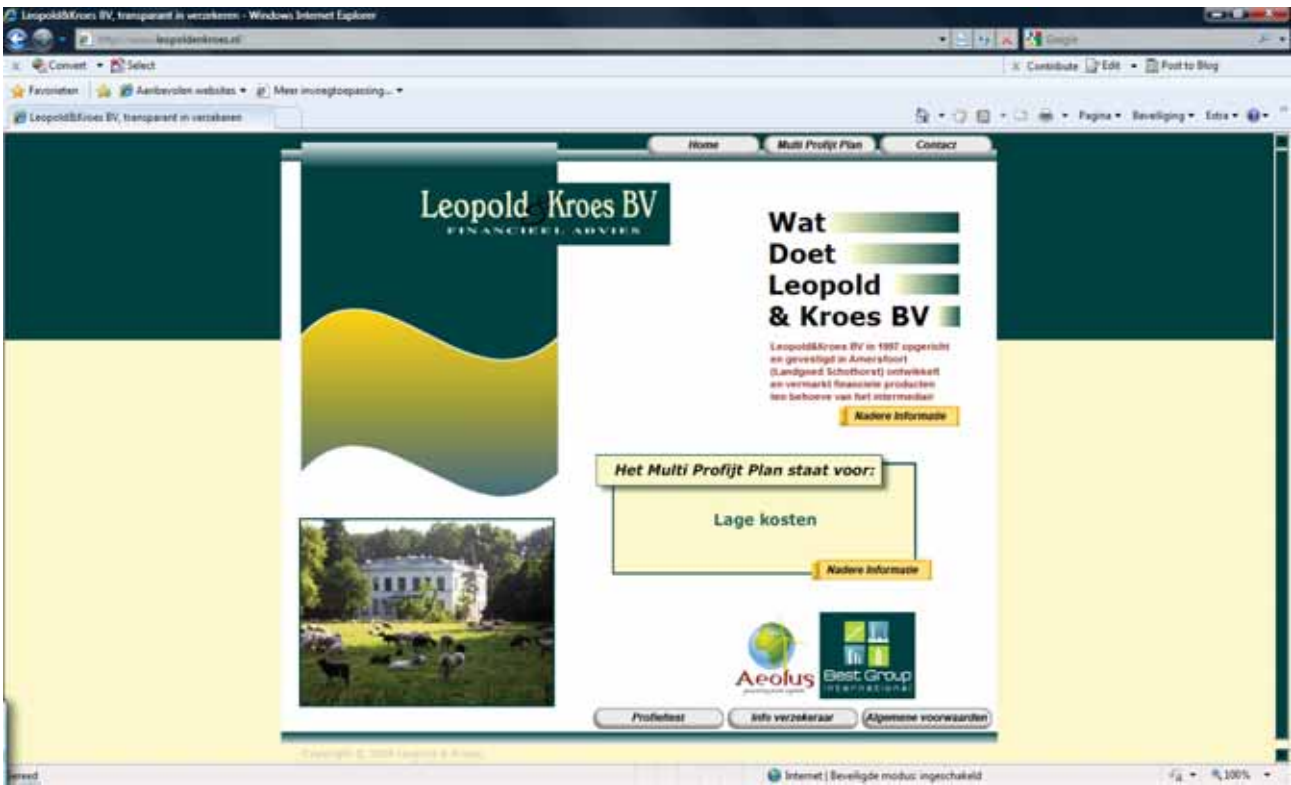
Leopold&Kroes BV, transparant in verzekeren - Windows Internet Explorer

http://www.leopoldenkroes.nl/

Google

Convert ▾ Select

Contribute Edit ▾ Post to Blog

Favorieten Aanbevolen websites ▾ Meer invoegtoepassing... ▾

Leopold&Kroes BV, transparant in verzekeren

Pagina ▾ Beveiliging ▾ Extra ▾

Home Multi Profijt Plan Contact

Leopold Kroes BV
FINANCIEEL ADVIES

Wat
Doet
Leopold
& Kroes BV

Leopold&Kroes BV in 1997 opgericht en gevestigd in Amersfoort (Landgoed Schothorst) ontwikkelt en vermarkt financiele producten ten behoeve van het intermediair

Nadere Informatie

Het Multi Profijt Plan staat voor:

Lage kosten

Nadere Informatie

Aeolus

Best Group INTERNATIONAL

Profieltest Info verzekeraar Algemene voorwaarden

Copyright © 2008 Leopold & Kroes

ereed

Internet | Beveiligde modus: ingeschakeld

100%